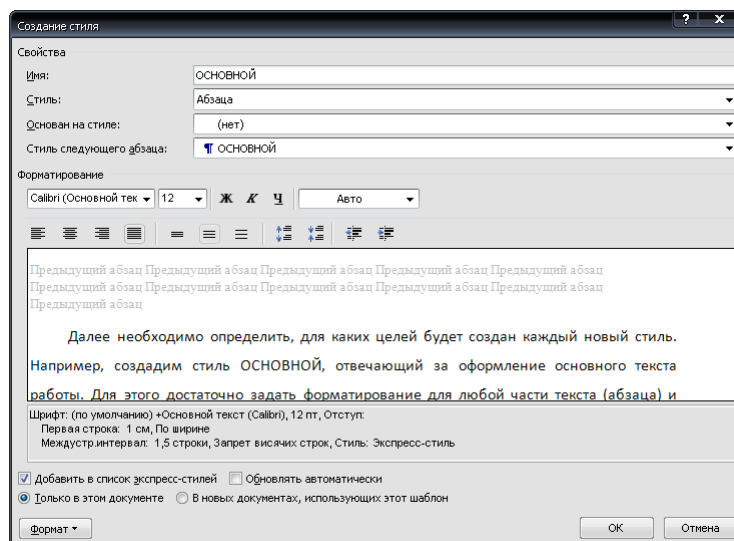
Создание стиля

? X

Свойства

Имя: ОСНОВНОЙ

Стиль: Абзаца

Основан на стиле: (нет)

Стиль следующего абзаца: ¶ ОСНОВНОЙ

Форматирование

Calibri (Основной тек 12 Ж К Ч Авто

Предыдущий абзац Предыдущий абзац Предыдущий абзац Предыдущий абзац Предыдущий абзац Предыдущий абзац Предыдущий абзац Предыдущий абзац Предыдущий абзац Предыдущий абзац Предыдущий абзац

Далее необходимо определить, для каких целей будет создан каждый новый стиль. Например, создадим стиль ОСНОВНОЙ, отвечающий за оформление основного текста работы. Для этого достаточно задать форматирование для любой части текста (абзаца) и

Шрифт: (по умолчанию) +Основной текст (Calibri), 12 пт, Отступ:
Первая строка: 1 см, По ширине
Междустр.интервал: 1,5 строки, Запрет висячих строк, Стиль: Экспресс-стиль

Добавить в список экспресс-стилей Обновлять автоматически

Только в этом документе В новых документах, использующих этот шаблон

Формат ▾ ОК Отмена